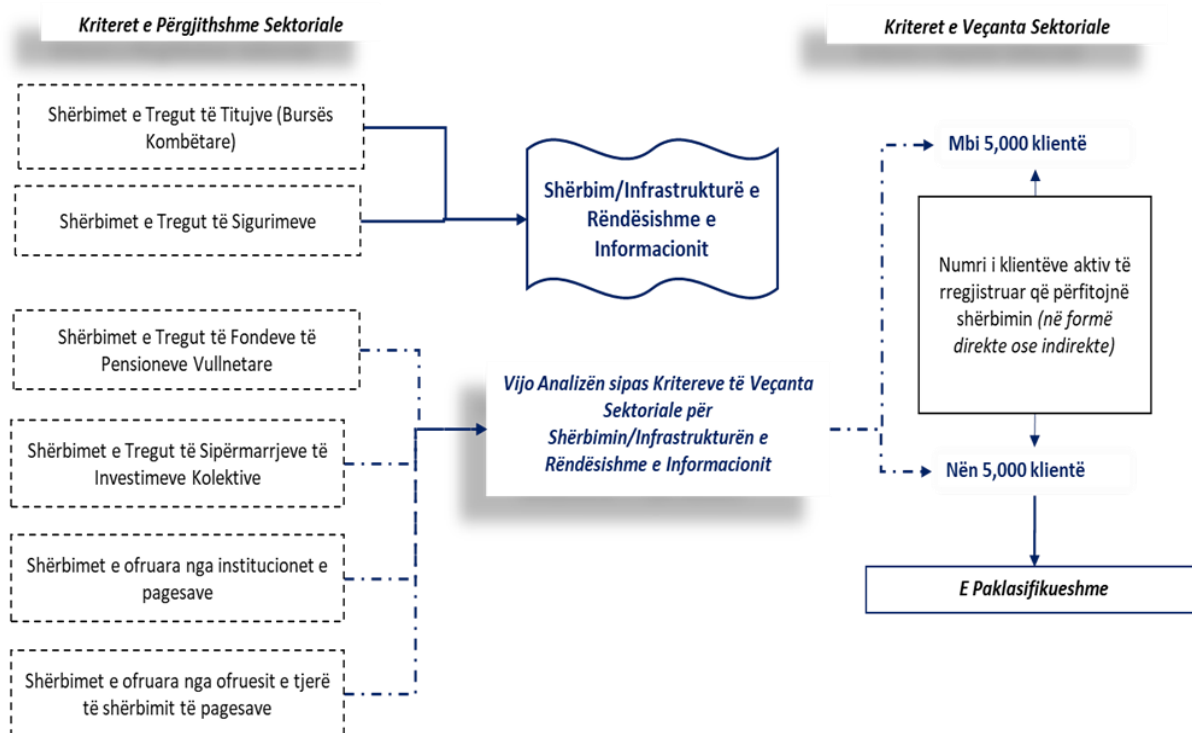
Kriteret e Përgjithshme Sektoriale

Kriteret e Veçanta Sektoriale

Shërbimet e Tregut të Titujve (Bursës Kombëtare)

Shërbimet e Tregut të Sigurimeve

Shërbim/Infrastrukturë e Rëndësishme e Informacionit

Mbi 5,000 klientë

Numri i klientëve aktiv të rregjistruar që përfitojnë shërbimin (në formë direkte ose indirekte)

Shërbimet e Tregut të Fondeve të Pensioneve Vullnetare

Vijo Analizën sipas Kritereve të Veçanta Sektoriale për Shërbimin/Infrastrukturën e Rëndësishme e Informacionit

Shërbimet e Tregut të Sipërmarrjeve të Investimeve Kolektive

Nën 5,000 klientë

Shërbimet e ofruara nga institucionet e pagesave

E Paklasifikueshme

Shërbimet e ofruara nga ofruesit e tjerë të shërbimit të pagesave